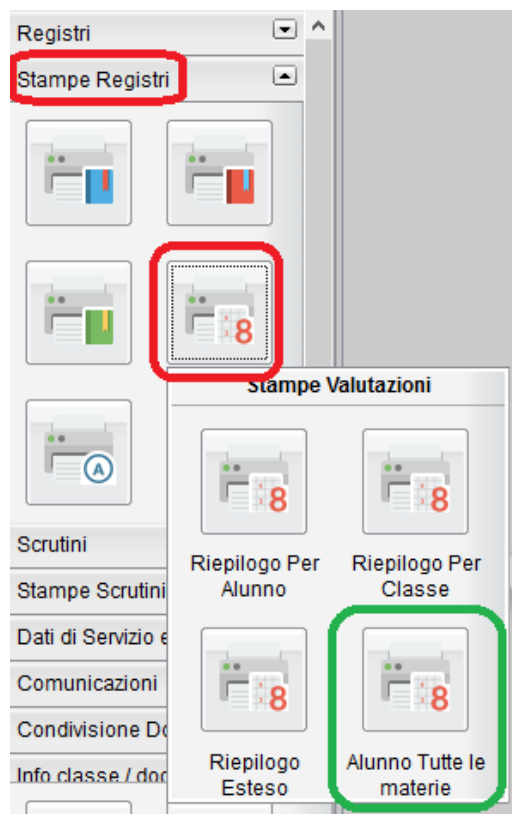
Registri

Stampe Registri

Stampe Valutazioni

Riepilogo Per Alunno

Riepilogo Per Classe

Riepilogo Esteso

Alunno Tutte le materie

Scrutini

Stampe Scrutini

Dati di Servizio e

Comunicazioni

Condivisione Do

Info classe / doc